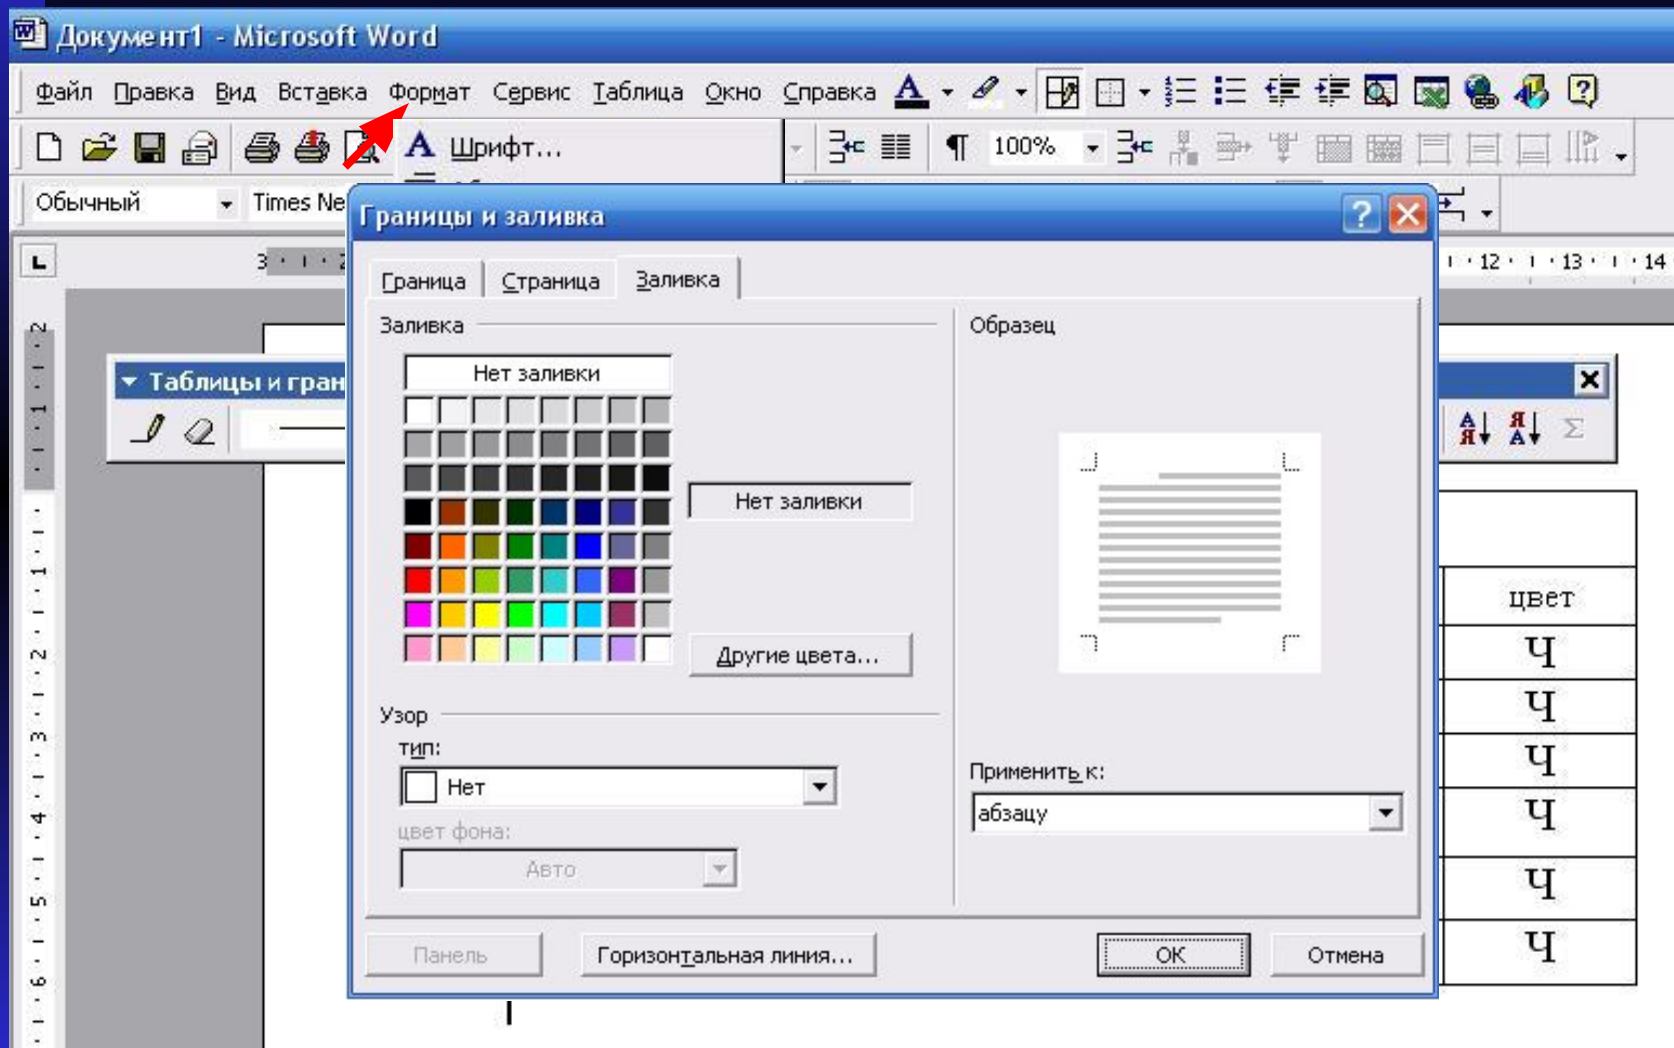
Документ1 - Microsoft Word

Файл Правка Вид Вставка Формат Сервис Таблица Окно Справка

Шрифт...

Обычный Times Ne

100%

3 · 1 · 2

· 12 · · 13 · · 14

Таблицы и гран

Границы и заливка

Граница Страница Заливка

Заливка

Нет заливки

Нет заливки

Другие цвета...

Узор

тип:

Нет

цвет фона:

Авто

Образец

Применить к:

абзацу

Панель Горизонтальная линия... ОК Отмена

цвет

ч

ч

ч

ч

ч

ч